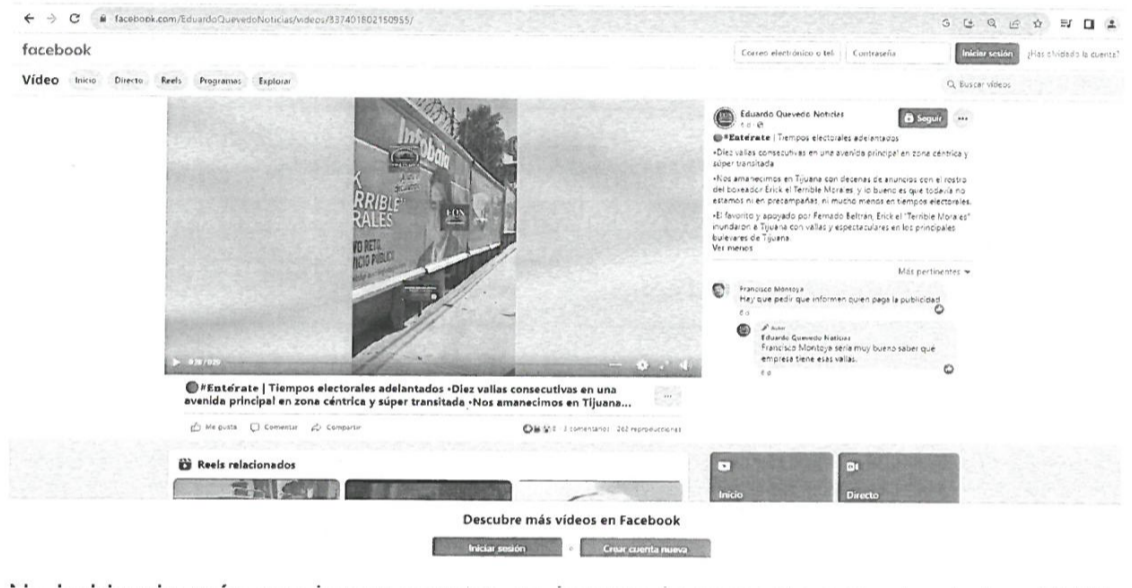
facebook.com/EduardoQuevedoNoticias/videos/837401802150955/

facebook

Correo electrónico o tel | Contraseña | Iniciar sesión | ¿Has olvidado la cuenta?

Vídeo Inicio Directo Reels Programas Explorar

Buscar vídeos

Eduardo Quevedo Noticias
Seguir

#Entérate | Tiempos electorales adelantados
•Diez vallas consecutivas en una avenida principal en zona céntrica y súper transitada
•Nos amanecimos en Tijuana con decenas de anuncios con el rostro del boxeador Erick el Terrible Morales, y lo bueno es que todavía no estamos ni en precampañas, ni mucho menos en tiempos electorales.
•El favorito y apoyado por Fernado Beltrán, Erick el "Terrible Morales" inundaron a Tijuana con vallas y espectaculares en los principales bulevares de Tijuana.
Ver menos

Más pertinentes

Francisco Montoya
Hay que pedir que informen quien paga la publicidad

Autor
Eduardo Quevedo Noticias
Francisco Montoya sería muy bueno saber qué empresa tiene esas vallas.

Infobain
TERRIBLE MORALES

#Entérate | Tiempos electorales adelantados •Diez vallas consecutivas en una avenida principal en zona céntrica y súper transitada •Nos amanecimos en Tijuana...

Me gusta Comentar Compartir
2 comentarios 262 reproducciones

Reels relacionados

Inicio
Directo

Descubre más vídeos en Facebook

Iniciar sesión o Crear cuenta nueva